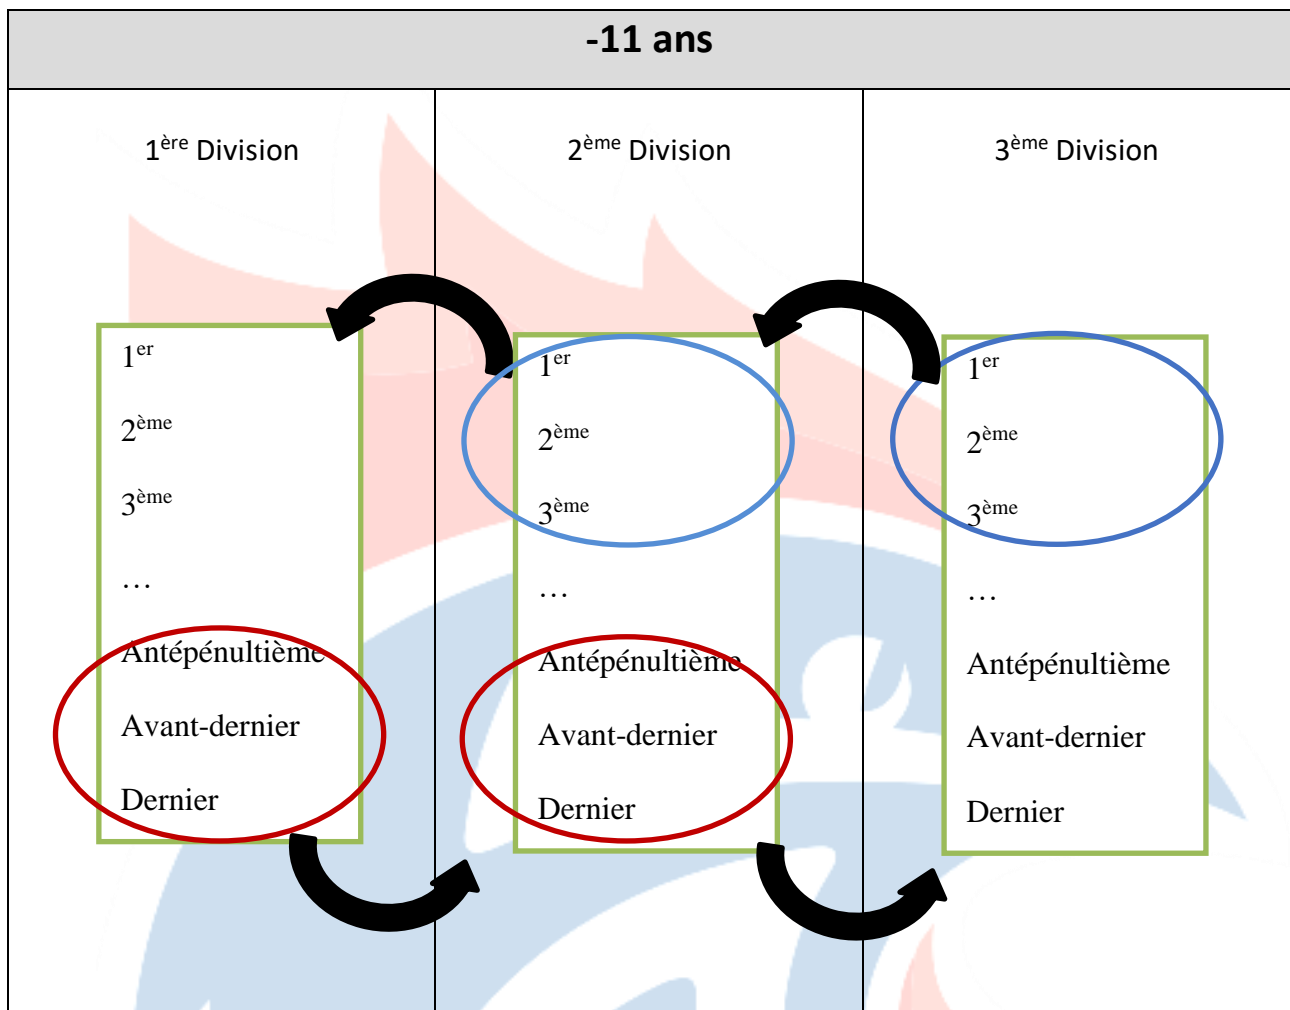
-11 ans

| $1^{ère}$ Division | $2^{ème}$ Division | $3^{ème}$ Division |
|---|---|---|
| $1^{er}$<br>$2^{ème}$<br>$3^{ème}$<br>…<br>Antépénultième<br>Avant-dernier<br>Dernier | $1^{er}$<br>$2^{ème}$<br>$3^{ème}$<br>…<br>Antépénultième<br>Avant-dernier<br>Dernier | $1^{er}$<br>$2^{ème}$<br>$3^{ème}$<br>…<br>Antépénultième<br>Avant-dernier<br>Dernier |